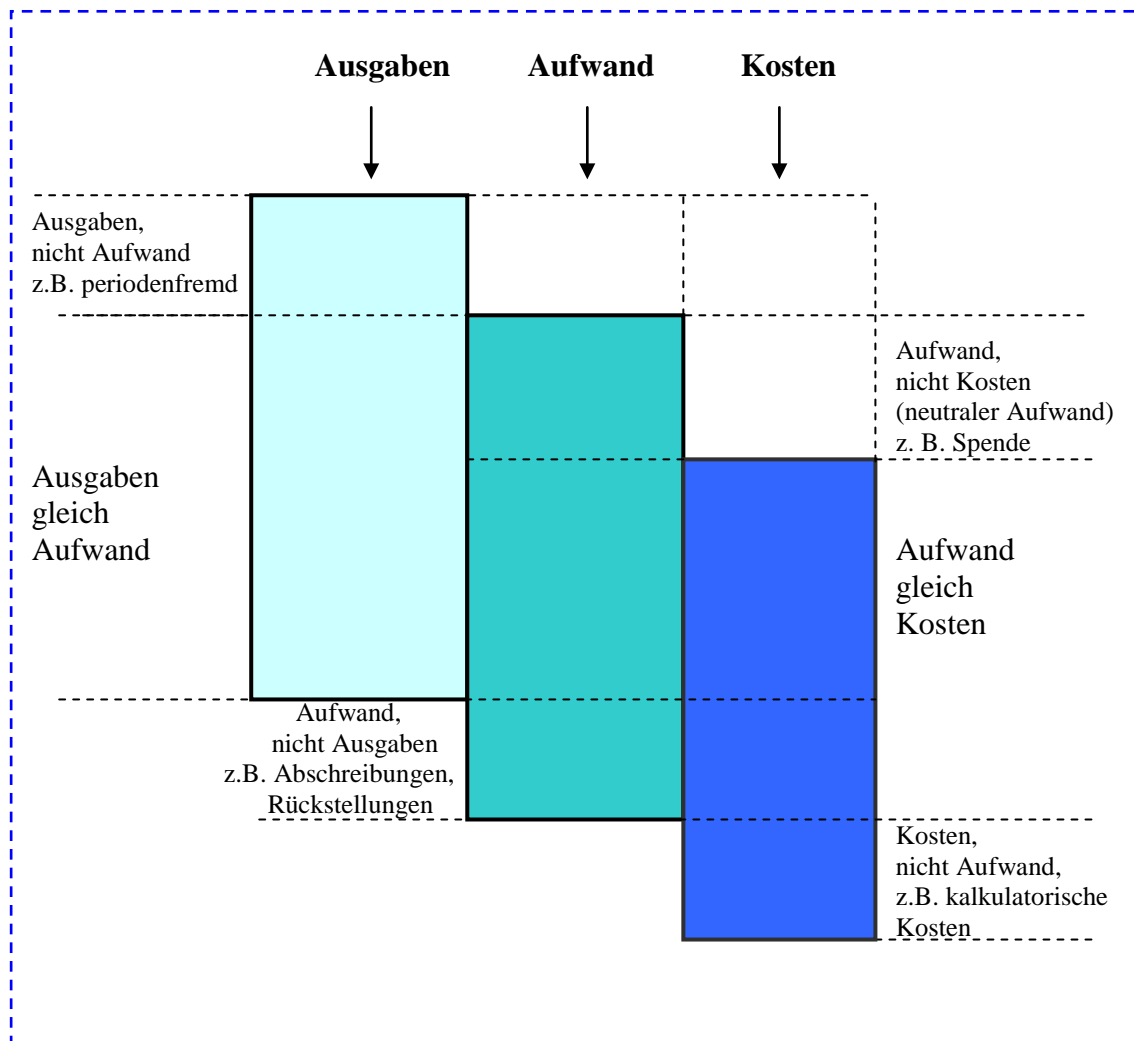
Ausgaben Aufwand Kosten

Ausgaben, nicht Aufwand z.B. periodenfremd

Aufwand, nicht Kosten (neutraler Aufwand) z. B. Spende

Ausgaben gleich Aufwand

Aufwand gleich Kosten

Aufwand, nicht Ausgaben z.B. Abschreibungen, Rückstellungen

Kosten, nicht Aufwand, z.B. kalkulatorische Kosten